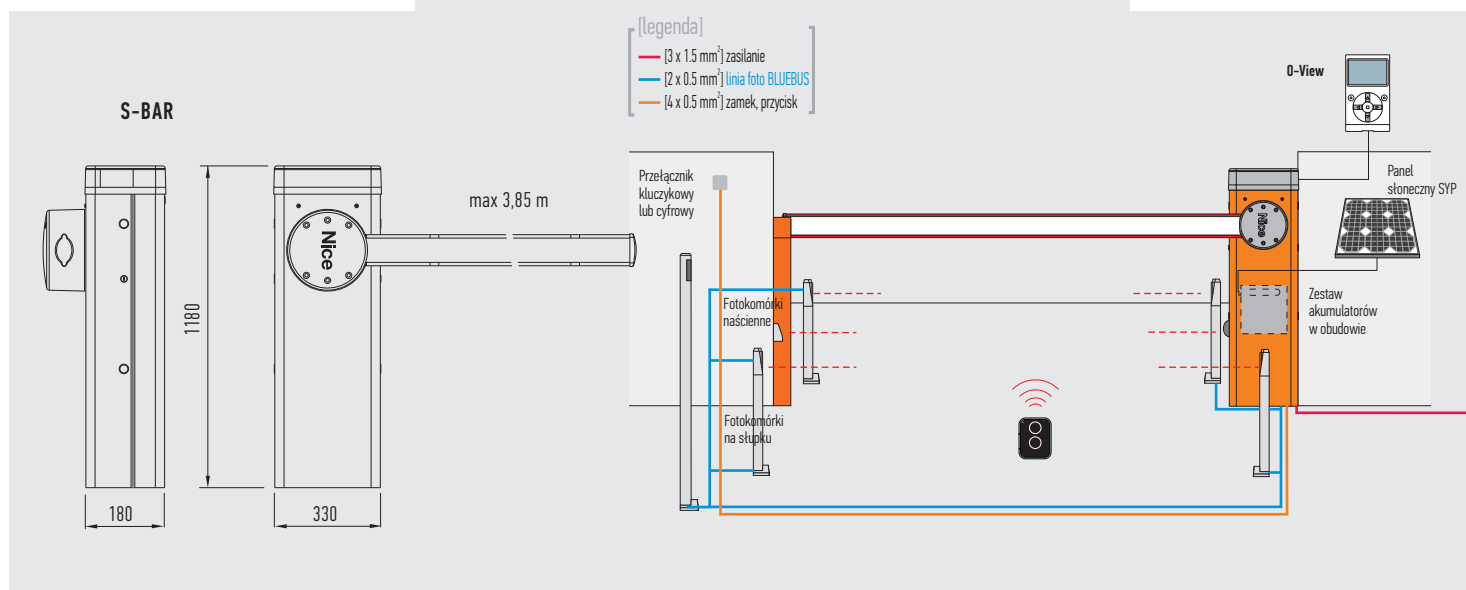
[legenda]
[3 x 1.5 mm$^2$] zasilanie
[2 x 0.5 mm$^2$] linia foto BLUEBUS
[4 x 0.5 mm$^2$] zamek, przycisk

S-BAR

Nice

max 3,85 m

1180

180

330

Przełącznik kluczykowy lub cyfrowy

Fotokomórki naścienne

Fotokomórki na słupku

O-View

Panel słoneczny SYP

Nice

Zestaw akumulatorów w obudowie